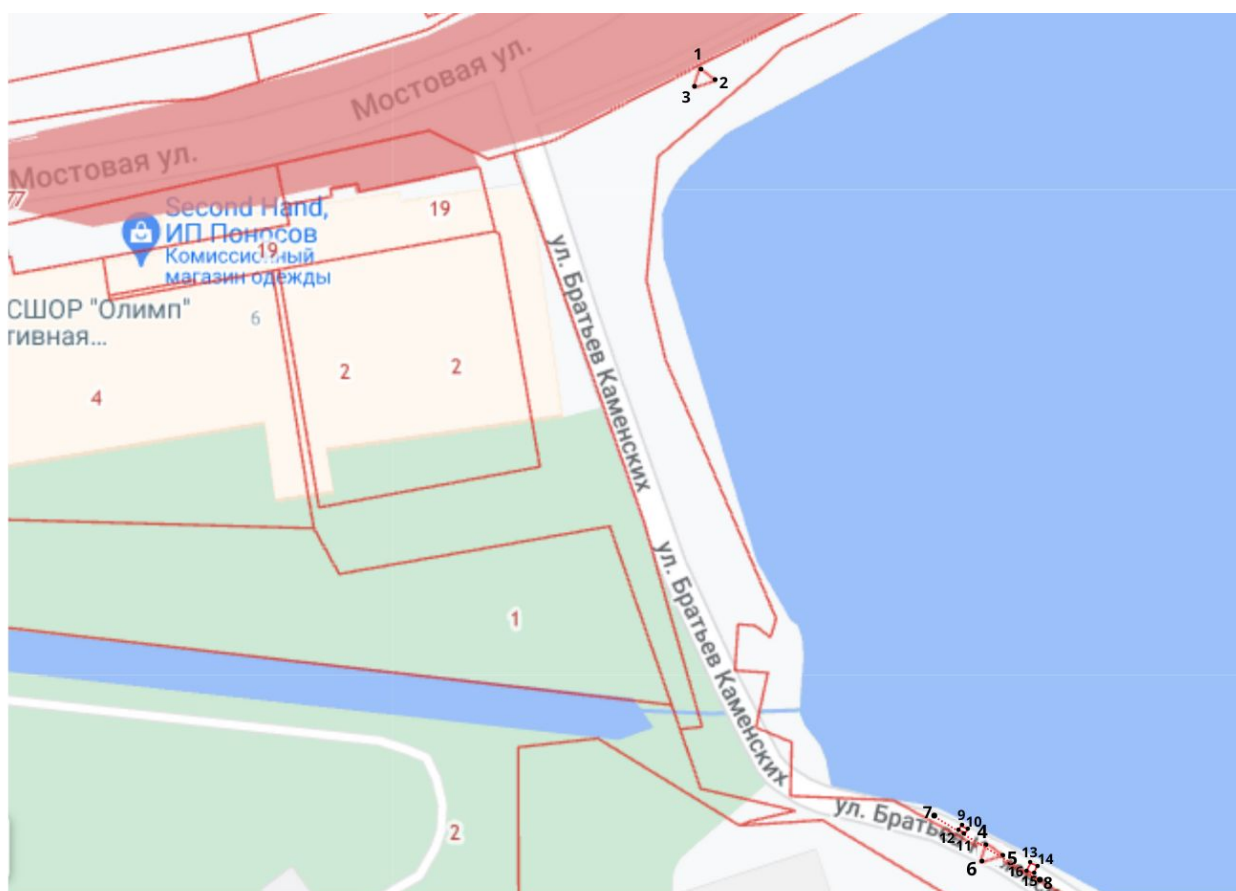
Мостовая ул.
1
2
3
Мостовая ул.
Second Hand, ИП Понісов
Комиссионный магазин одежды
19
19
СШОР "Олимп"
гивная...
6
4
2
2
ул. Братьев Каменских
ул. Братьев Каменских
1
2
ул. Брать
7
9
10
4
12
11
5
13
14
6
16
15
8